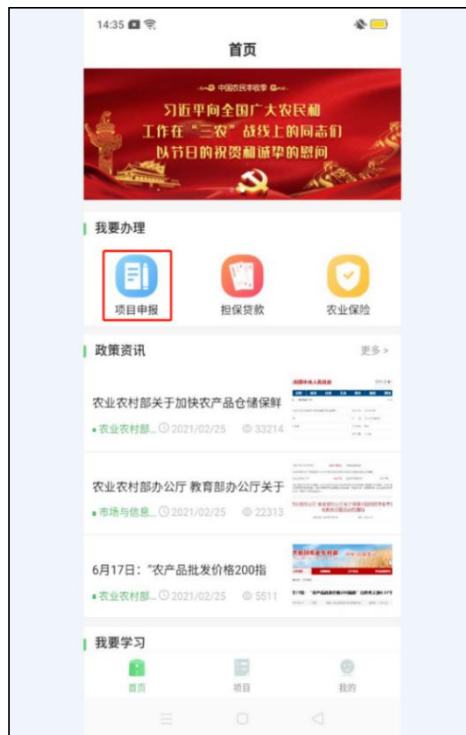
14:35

首页

中国农民丰收节

习近平向全国广大农民和工作在"三农"战线上的同志们致以节日的祝贺和诚挚的慰问

我要办理

项目申报

担保贷款

农业保险

政策资讯

更多 >

农业农村部关于加快农产品仓储保鲜

• 农业农村部... 2021/02/25 33214

农业农村部办公厅 教育部办公厅关于

• 市场与信息... 2021/02/25 22313

6月17日："农产品批发价格200指

• 农业农村部... 2021/02/25 5511

我要学习

首页

项目

我的